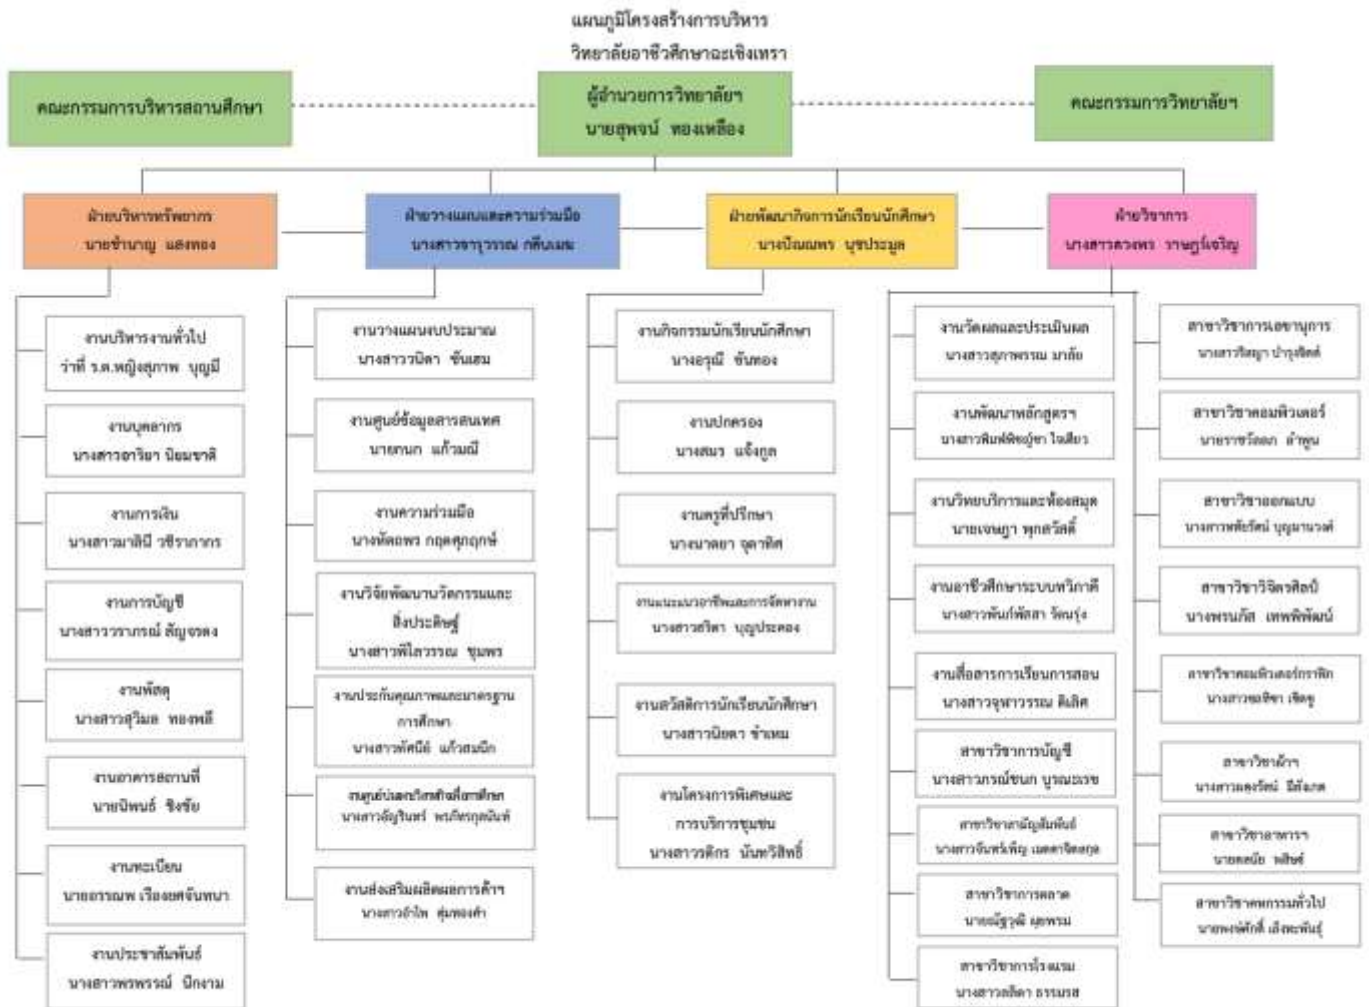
แผนภูมิโครงสร้างการบริหาร
วิทยาลัยอาชีวศึกษาฉะเชิงเทรา

คณะกรรมการบริหารสถานศึกษา

ผู้อำนวยการวิทยาลัยฯ
นายสุพจน์ ทองเหลือง

คณะกรรมการวิทยาลัยฯ

ฝ่ายบริหารทรัพยากร
นายชำนาญ แสงทอง

งานบริหารงานทั่วไป
ว่าที่ ร.ต.หญิงสุภาพ บุญมี

งานบุคลากร
นางสาวอารียา นิยมชาติ

งานการเงิน
นางสาวมาลินี วชิราภากร

งานการบัญชี
นางสาววรารณ์ สัญจรคง

งานพัสดุ
นางสาวสุวิมล ทองพลี

งานอาคารสถานที่
นายนิพนธ์ ชิงชัย

งานทะเบียน
นายอรรณพ เรืองศรีจันทนา

งานประชาสัมพันธ์
นางสาวพรพรรณ์ นิคงาน

ฝ่ายวางแผนและความร่วมมือ
นางสาวจารุวรรณ กลีบเมฆ

งานวางแผนงบประมาณ
นางสาววนิดา ขันเงิน

งานศูนย์ข้อมูลสารสนเทศ
นายกนก แก้วมณี

งานความร่วมมือ
นางพัดชร กฤตศุภฤกษ์

งานวิจัยพัฒนานวัตกรรมและสิ่งประดิษฐ์
นางสาวพิไลวรรณ ชุมพร

งานประกันคุณภาพและมาตรฐานการศึกษา
นางสาวพัศนีย์ แก้วสมนึก

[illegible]
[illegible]

งานส่งเสริมผลิตผลการค้า
นางสาวอำไพ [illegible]

ฝ่ายพัฒนากิจการนักเรียนนักศึกษา
นางนิฒณพร บุษประมูล

งานกิจกรรมนักเรียนนักศึกษา
นางอรุณี ขันทอง

งานปกครอง
นางสมร แจ้งกูล

งานครูที่ปรึกษา
นางณาตยา จุลาชีต

งานแนะแนวอาชีพและการจัดหางาน
นางสาวธิดา บุญประคอง

งานสวัสดิการนักเรียนนักศึกษา
นางสาวนิยดา ช่ำเหม

งานโครงการพิเศษและการบริการชุมชน
นางสาวลัดดา นันทสิทธิ์

ฝ่ายวิชาการ
นางสาวดวงพร วาษภูมิเจริญ

งานวัดผลและประเมินผล
นางสาวสุภาพรรณ มาลัย

งานพัฒนาหลักสูตร
นางสาวพิมพ์พิชญา ใจเสือ

งานวิทยบริการและห้องสมุด
นายเจษฎา พุกสวัสดิ์

งานอาชีวศึกษาระบบทวิภาคี
นางสาวพันธ์ทิพา วัฒรุ่ง

งานสื่อสารการเรียนการสอน
นางสาวจุฑารวรรณ ดิลก

สาขาวิชาการบัญชี
นางสาวภรณ์ชนก บูรณะเวช

สาขาวิชาภาษาอังกฤษธุรกิจ
นางสาวจันทร์เพ็ญ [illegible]

สาขาวิชาการตลาด
นายณัฐวุฒิ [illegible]

สาขาวิชาการโรงแรม
นางสาวลลิตา ธรรมรส

สาขาวิชาการเลขานุการ
นางสาววิลญา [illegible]

สาขาวิชาคอมพิวเตอร์
นายราชวัฒน ด้ำพูน

สาขาวิชาออกแบบ
นางสาวพัชรัตน์ บุญมานวด

สาขาวิชาวิจิตรศิลป์
นางพรนภัส เทพพิพัฒน์

สาขาวิชาคอมพิวเตอร์กราฟิก
นางสาวผุสชา เพ็ชร

สาขาวิชาผ้า
นางสาวเดรัตน์ มีสังค

สาขาวิชาอาหาร
นายดนัย พลีช

สาขาวิชาคหกรรมทั่วไป
นายพงศ์ศักดิ์ เลิศะพันธุ์